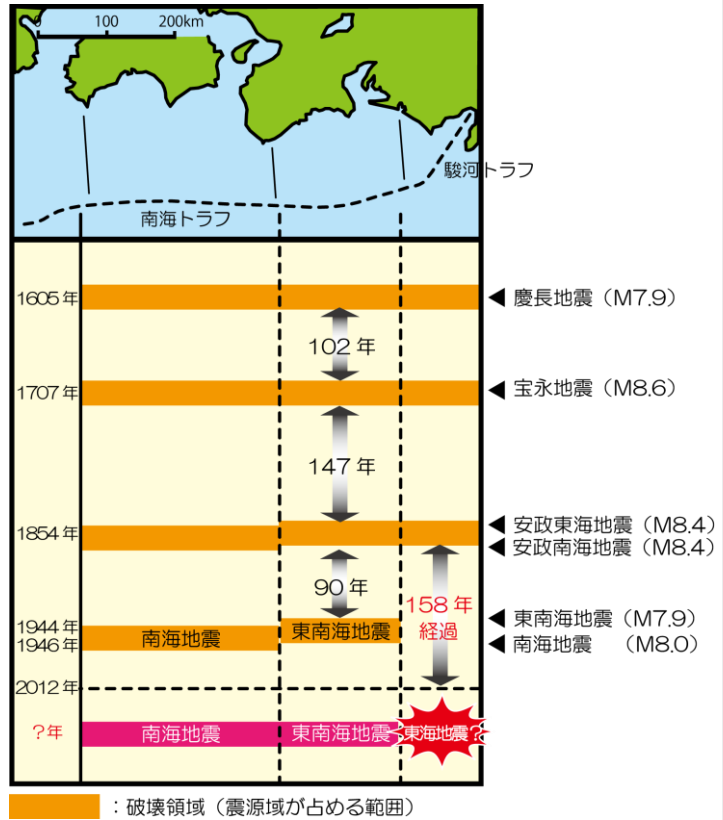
0 100 200km

駿河トラフ

南海トラフ

1605年 ◀ 慶長地震（M7.9）

102年

1707年 ◀ 宝永地震（M8.6）

147年

1854年 ◀ 安政東海地震（M8.4）
◀ 安政南海地震（M8.4）

90年

158年 経過

1944年 ◀ 東南海地震（M7.9）
1946年 ◀ 南海地震 （M8.0）

南海地震 東南海地震

2012年

？年 南海地震 東南海地震 東海地震？

：破壊領域（震源域が占める範囲）